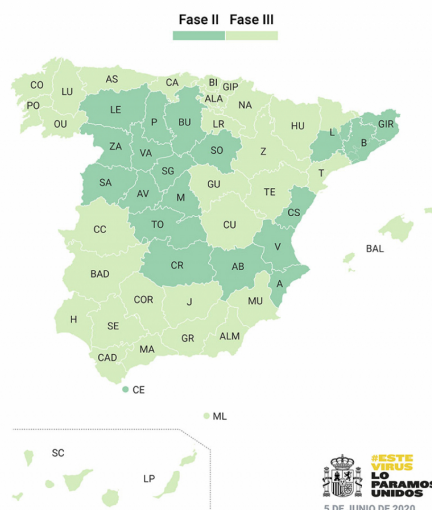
Fase II Fase III

CO
LU
AS
CA
BI
GIP
PO
ALA
NA
LE
P
BU
LR
HU
OU
GIR
L
ZA
VA
SO
Z
B
SG
T
SA
AV
GU
TE
M
CS
TO
CU
CC
BAL
V
CR
AB
BAD
A
COR
J
MU
H
SE
GR
ALM
CAD
MA
CE
ML
SC
LP

#ESTE VIRUS LO PARAMOS UNIDOS

5 DE JUNIO DE 2020